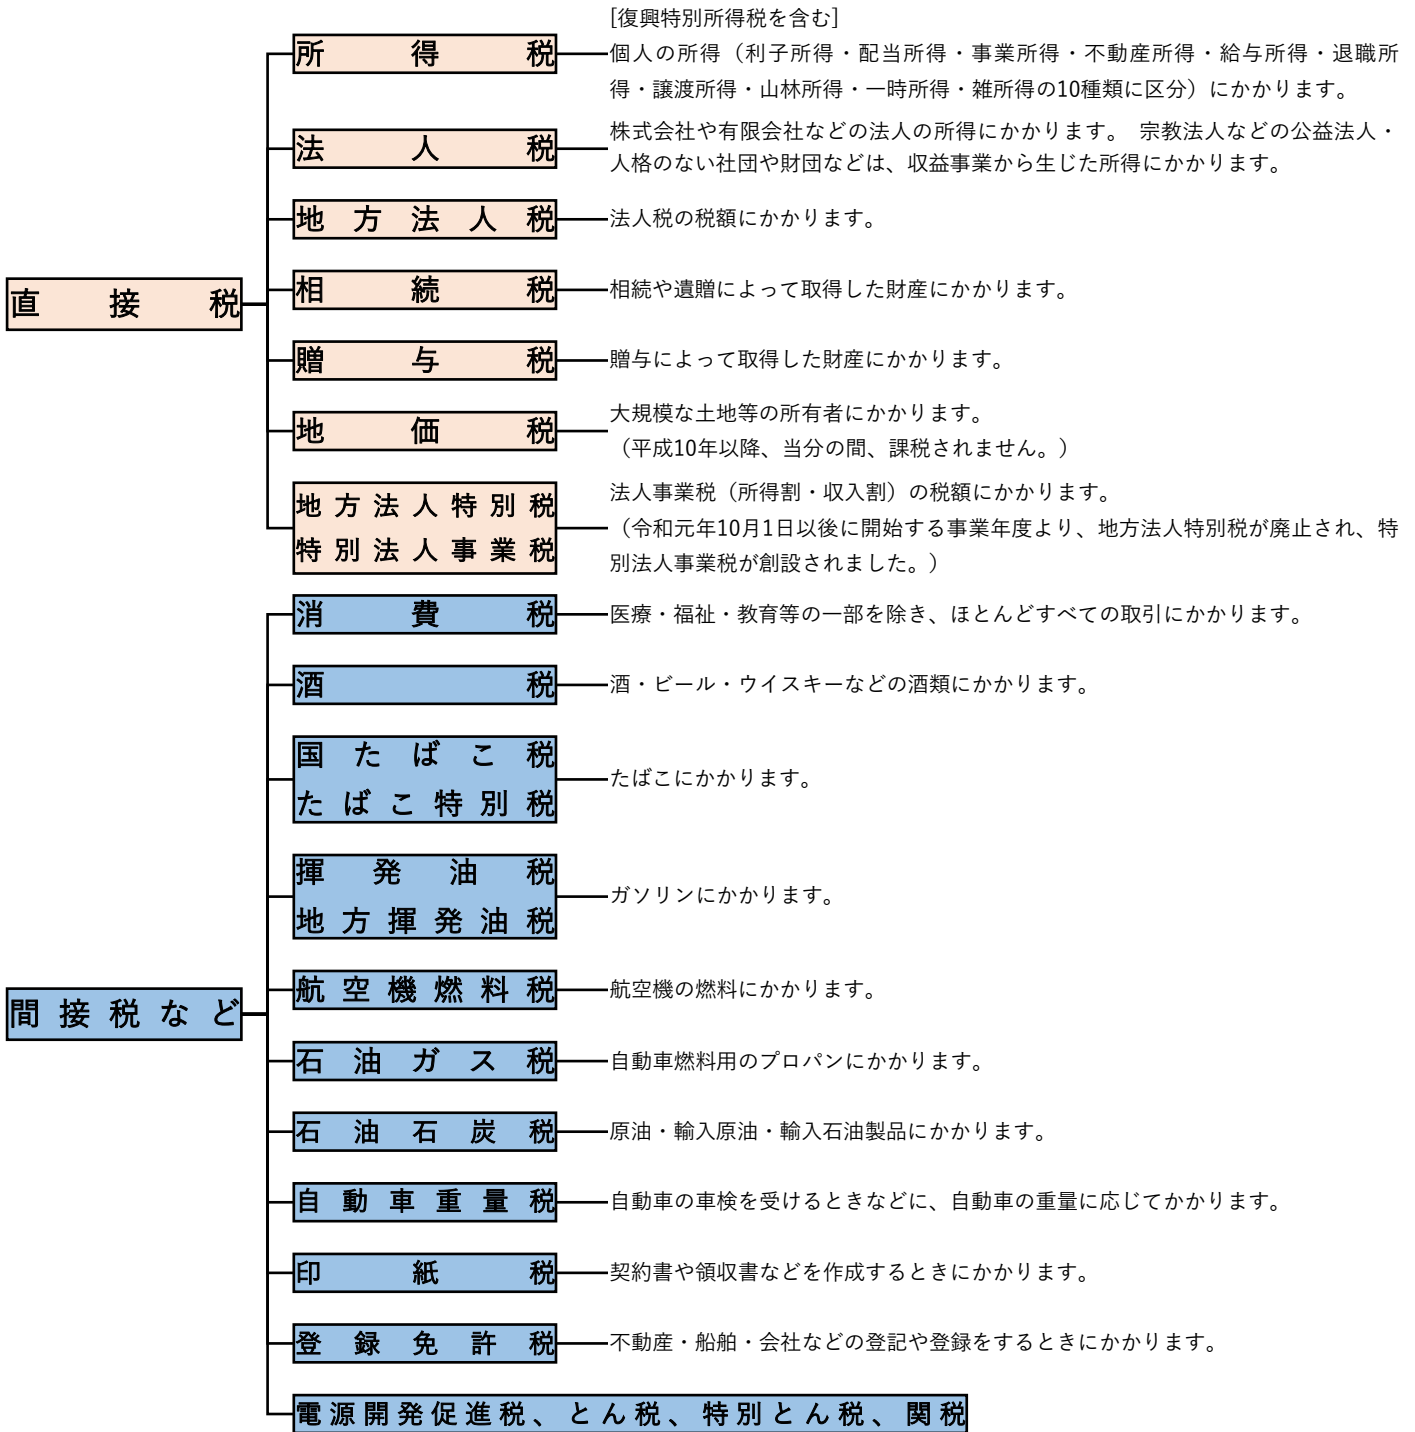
直接税

所得税
[復興特別所得税を含む]
個人の所得（利子所得・配当所得・事業所得・不動産所得・給与所得・退職所得・譲渡所得・山林所得・一時所得・雑所得の10種類に区分）にかかります。

法人税
株式会社や有限会社などの法人の所得にかかります。 宗教法人などの公益法人・人格のない社団や財団などは、収益事業から生じた所得にかかります。

地方法人税
法人税の税額にかかります。

相続税
相続や遺贈によって取得した財産にかかります。

贈与税
贈与によって取得した財産にかかります。

地価税
大規模な土地等の所有者にかかります。
（平成10年以降、当分の間、課税されません。）

地方法人特別税
特別法人事業税
法人事業税（所得割・収入割）の税額にかかります。
（令和元年10月1日以後に開始する事業年度より、地方法人特別税が廃止され、特別法人事業税が創設されました。）

間接税など

消費税
医療・福祉・教育等の一部を除き、ほとんどすべての取引にかかります。

酒税
酒・ビール・ウイスキーなどの酒類にかかります。

国たばこ税
たばこ特別税
たばこにかかります。

揮発油税
地方揮発油税
ガソリンにかかります。

航空機燃料税
航空機の燃料にかかります。

石油ガス税
自動車燃料用のプロパンにかかります。

石油石炭税
原油・輸入原油・輸入石油製品にかかります。

自動車重量税
自動車の車検を受けるときなどに、自動車の重量に応じてかかります。

印紙税
契約書や領収書などを作成するときにかかります。

登録免許税
不動産・船舶・会社などの登記や登録をするときにかかります。

電源開発促進税、とん税、特別とん税、関税